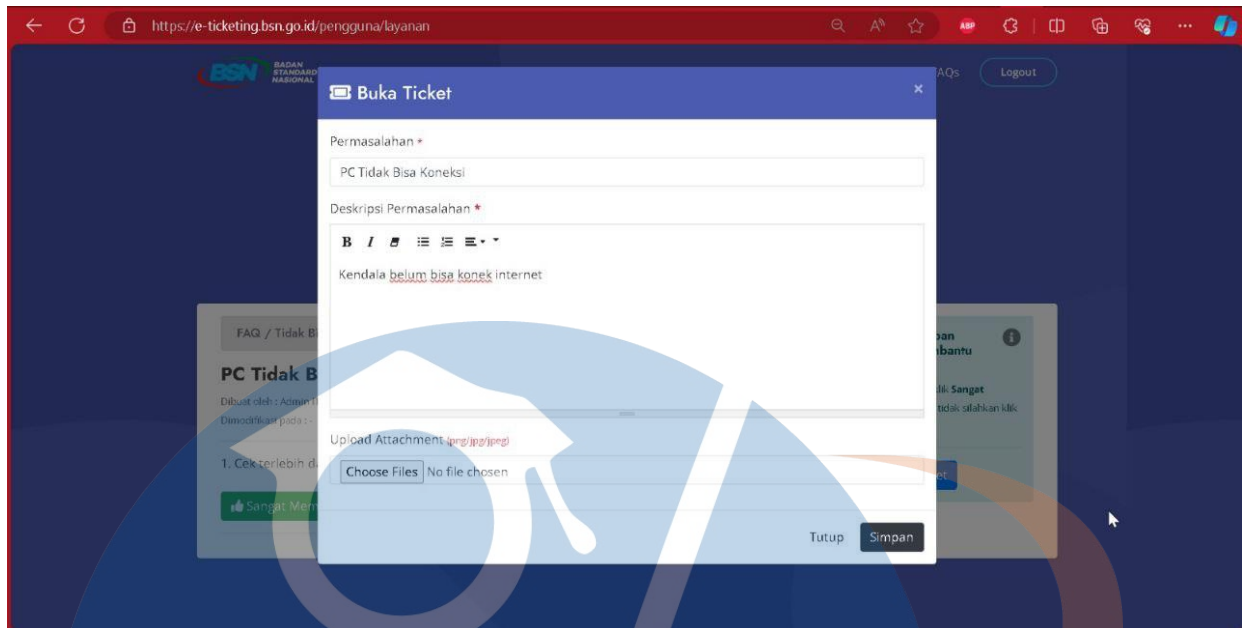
https://e-ticketing.bsn.go.id/pengguna/layanan

BSN BADAN STANDARDISASI NASIONAL

FAQs Logout

Buka Ticket ×

Permasalahan *

PC Tidak Bisa Koneksi

Deskripsi Permasalahan *

B I

Kendala belum bisa konek internet

Upload Attachment (png/jpg/jpeg)

Choose Files No file chosen

Tutup Simpan

FAQ / Tidak B

PC Tidak B

Dibuat oleh : Admin

Dimodifikasi pada : -

1. Cek terlebih d

Sangat Mem

pan
bantu

klik Sangat
tidak silahkan klik

et